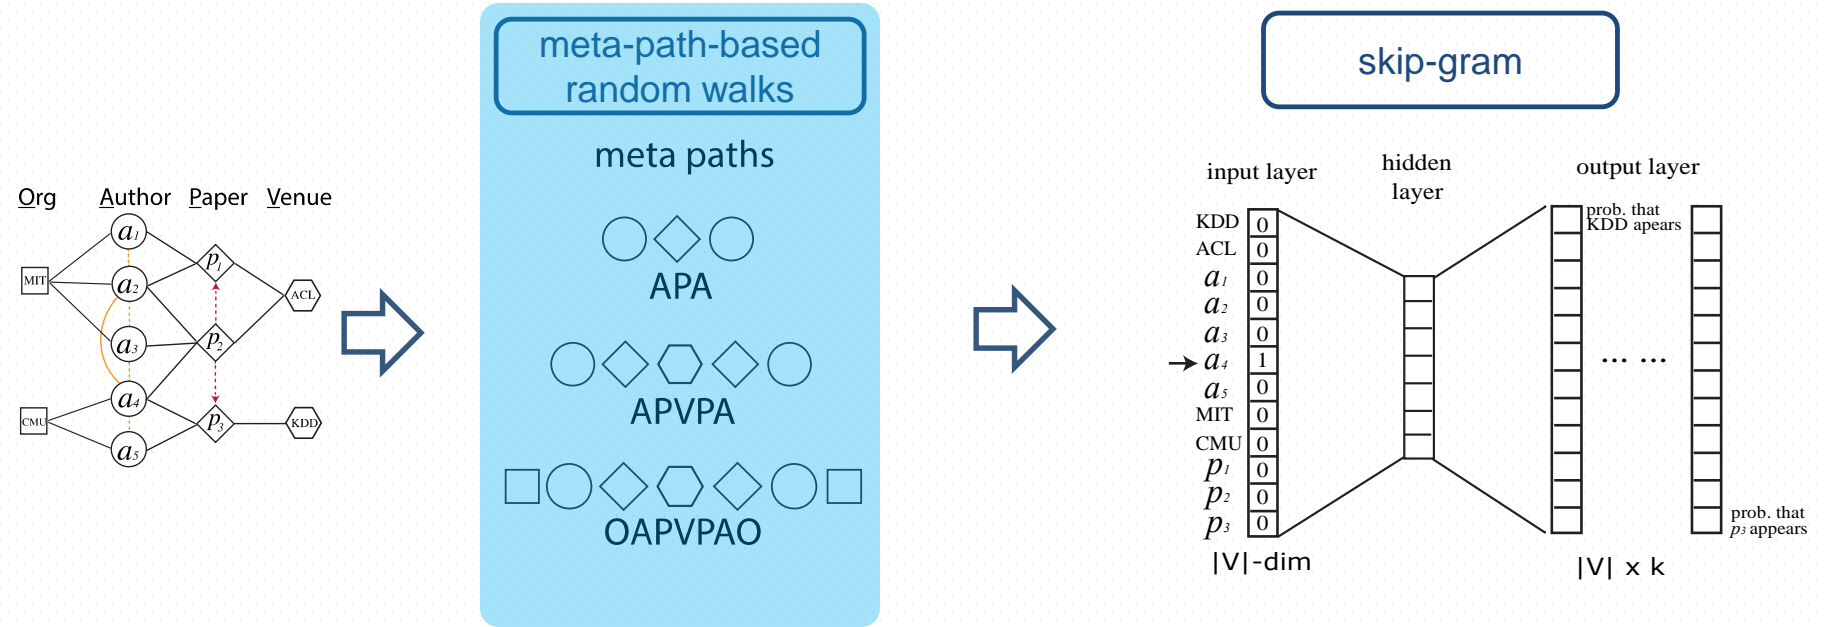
Org Author Paper Venue

MIT
$a_1$
$a_2$
$a_3$
$a_4$
$a_5$
CMU
$p_1$
$p_2$
$p_3$
ACL
KDD

meta-path-based random walks

meta paths

APA

APVPA

OAPVPAO

skip-gram

input layer

hidden layer

output layer

| | |
|---|---|
| KDD | 0 |
| ACL | 0 |
| $a_1$ | 0 |
| $a_2$ | 0 |
| $a_3$ | 0 |
| $a_4$ | 1 |
| $a_5$ | 0 |
| MIT | 0 |
| CMU | 0 |
| $p_1$ | 0 |
| $p_2$ | 0 |
| $p_3$ | 0 |

prob. that KDD apears

… …

prob. that $p_3$ appears

|V|-dim

|V| x k